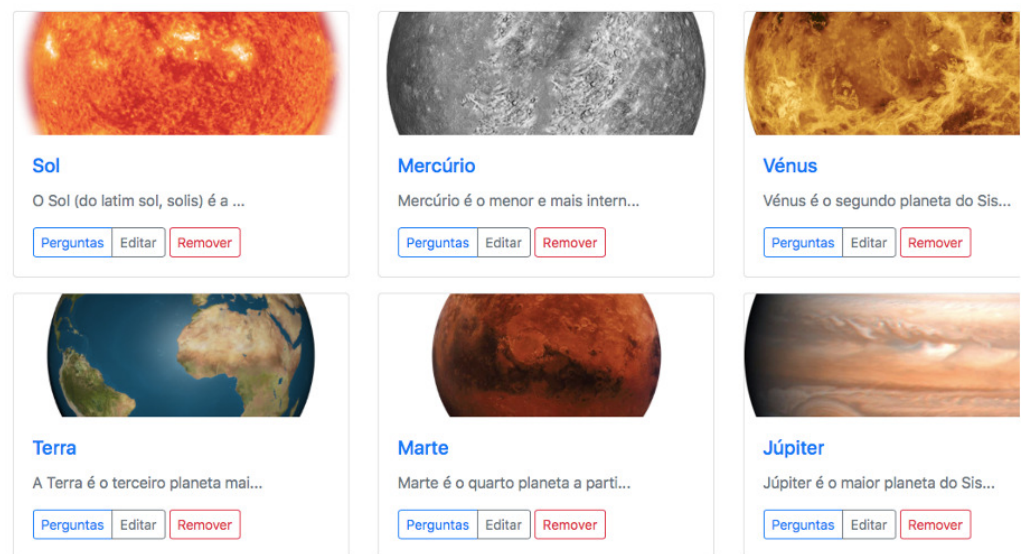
Sol

O Sol (do latim sol, solis) é a ...

Perguntas Editar Remover

Mercúrio

Mercúrio é o menor e mais intern...

Perguntas Editar Remover

Vénus

Vénus é o segundo planeta do Sis...

Perguntas Editar Remover

Terra

A Terra é o terceiro planeta mai...

Perguntas Editar Remover

Marte

Marte é o quarto planeta a parti...

Perguntas Editar Remover

Júpiter

Júpiter é o maior planeta do Sis...

Perguntas Editar Remover